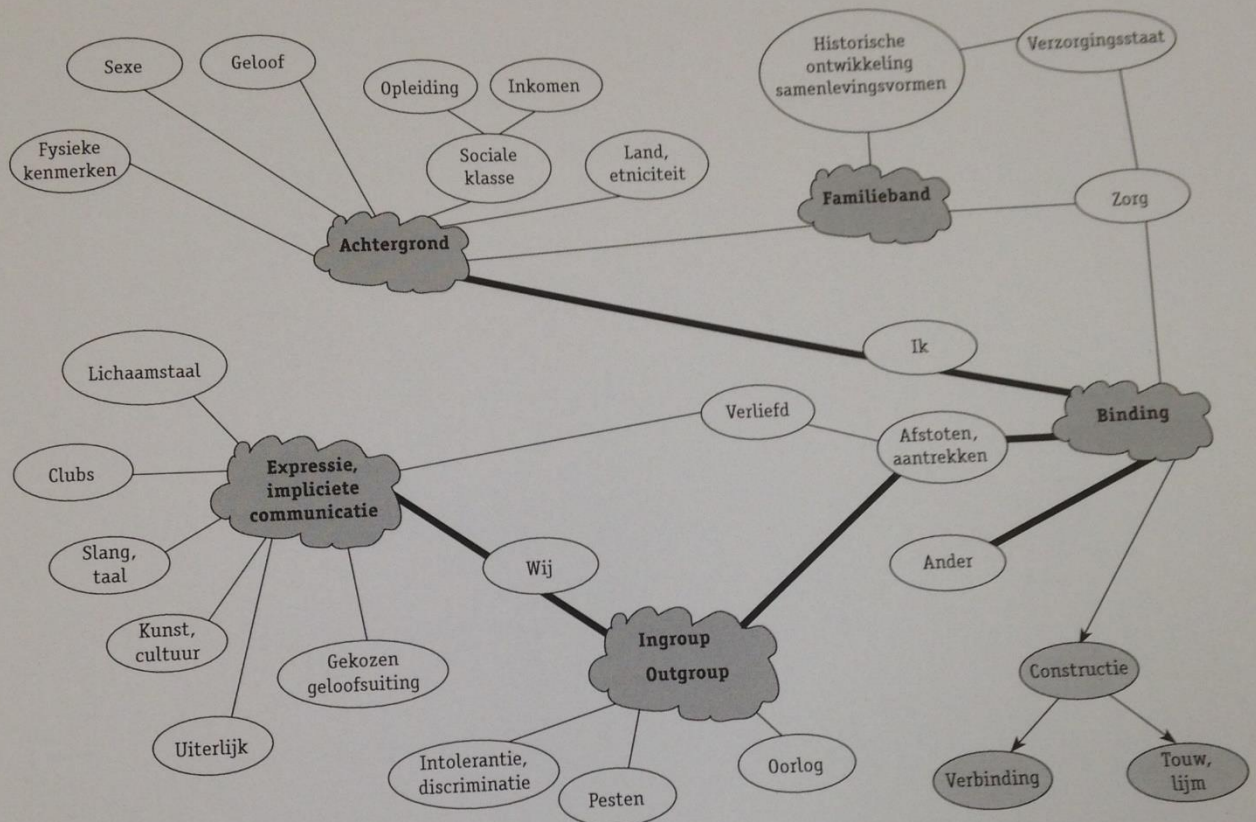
Sexe

Geloof

Opleiding

Inkomen

Fysieke kenmerken

Sociale klasse

Land, etniciteit

Achtergrond

Historische ontwikkeling samenlevingsvormen

Verzorgingsstaat

Familieband

Zorg

Ik

Lichaamstaal

Verliefd

Afstoten, aantrekken

Binding

Clubs

Expressie, impliciete communicatie

Slang, taal

Wij

Ander

Kunst, cultuur

Gekozen geloofsuiting

Ingroup Outgroup

Constructie

Uiterlijk

Intolerantie, discriminatie

Pesten

Oorlog

Verbinding

Touw, lijm